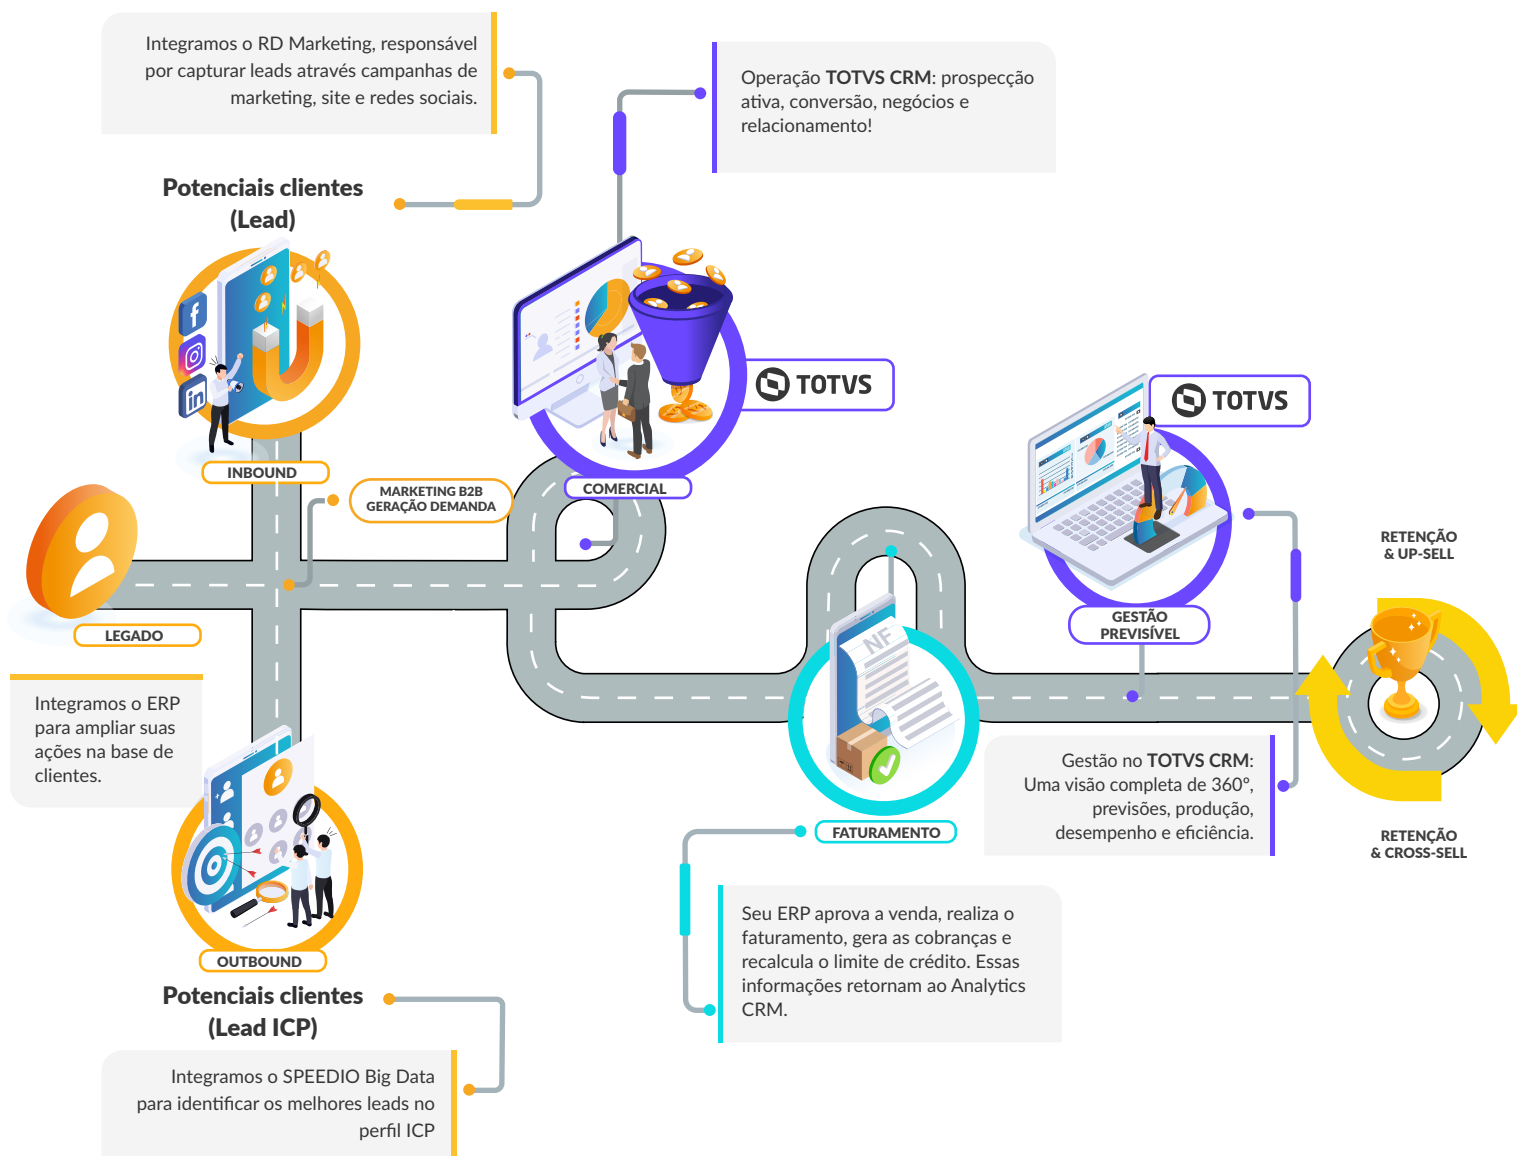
Integramos o RD Marketing, responsável por capturar leads através campanhas de marketing, site e redes sociais.

Operação **TOTVS CRM**: prospecção ativa, conversão, negócios e relacionamento!

Potenciais clientes (Lead)

TOTVS

TOTVS

INBOUND

MARKETING B2B GERAÇÃO DEMANDA

COMERCIAL

LEGADO

NF

GESTÃO PREVISÍVEL

RETENÇÃO & UP-SELL

Integramos o ERP para ampliar suas ações na base de clientes.

Gestão no **TOTVS CRM**: Uma visão completa de 360°, previsões, produção, desempenho e eficiência.

RETENÇÃO & CROSS-SELL

FATURAMENTO

OUTBOUND

Seu ERP aprova a venda, realiza o faturamento, gera as cobranças e recalcula o limite de crédito. Essas informações retornam ao Analytics CRM.

Potenciais clientes (Lead ICP)

Integramos o SPEEDIO Big Data para identificar os melhores leads no perfil ICP